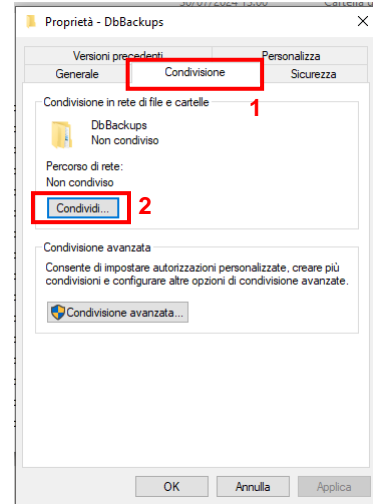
Proprietà - DbBackups

Versioni precedenti
Personalizza
Generale
Condivisione
Sicurezza

Condivisione in rete di file e cartelle
1
DbBackups
Non condiviso
Percorso di rete:
Non condiviso
Condividi...
2

Condivisione avanzata
Consente di impostare autorizzazioni personalizzate, creare più condivisioni e configurare altre opzioni di condivisione avanzate.
Condivisione avanzata...

OK
Annulla
Applica